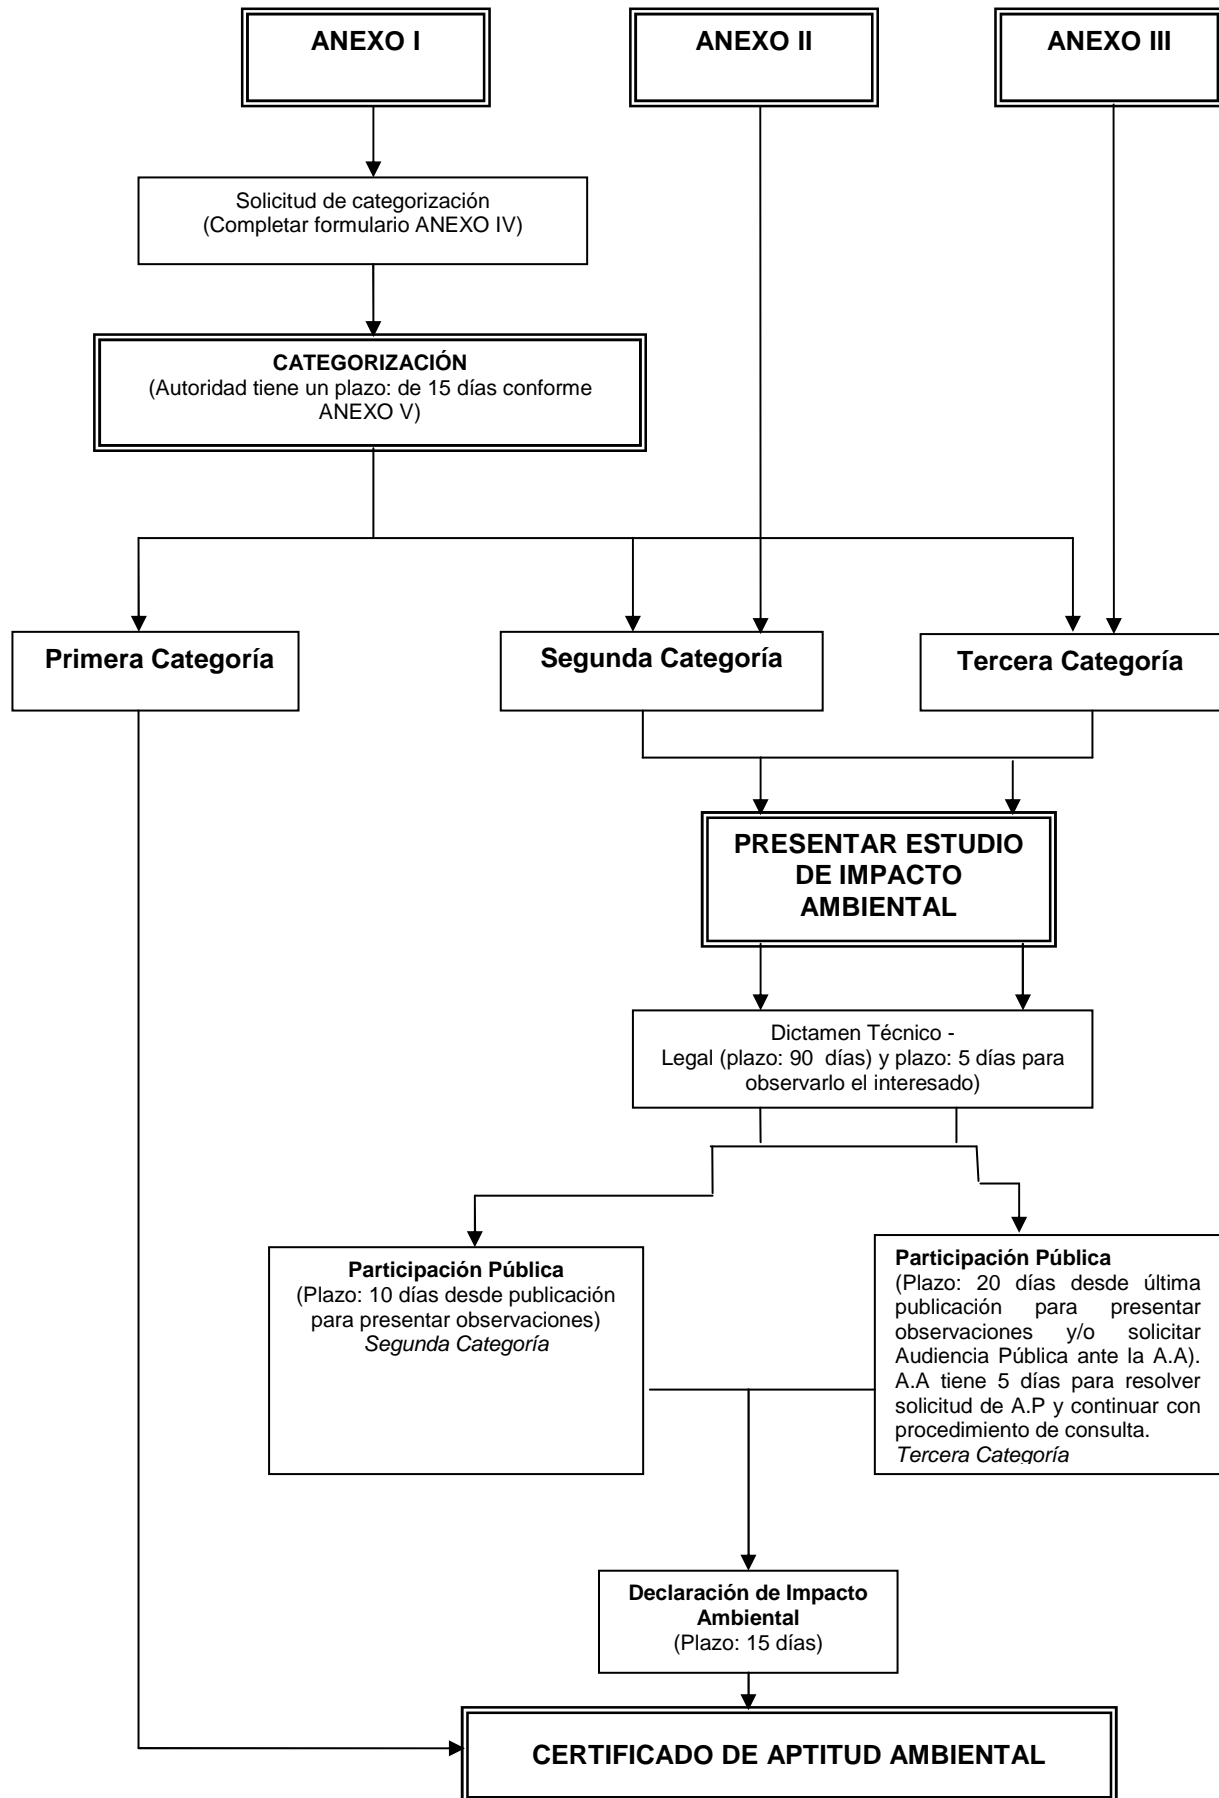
ANEXO I

ANEXO II

ANEXO III

Solicitud de categorización
(Completar formulario ANEXO IV)

CATEGORIZACIÓN
(Autoridad tiene un plazo: de 15 días conforme ANEXO V)

Primera Categoría

Segunda Categoría

Tercera Categoría

PRESENTAR ESTUDIO DE IMPACTO AMBIENTAL

Dictamen Técnico - Legal (plazo: 90 días) y plazo: 5 días para observarlo el interesado)

Participación Pública
(Plazo: 10 días desde publicación para presentar observaciones)
Segunda Categoría

Participación Pública
(Plazo: 20 días desde última publicación para presentar observaciones y/o solicitar Audiencia Pública ante la A.A). A.A tiene 5 días para resolver solicitud de A.P y continuar con procedimiento de consulta.
Tercera Categoría

Declaración de Impacto Ambiental
(Plazo: 15 días)

CERTIFICADO DE APTITUD AMBIENTAL